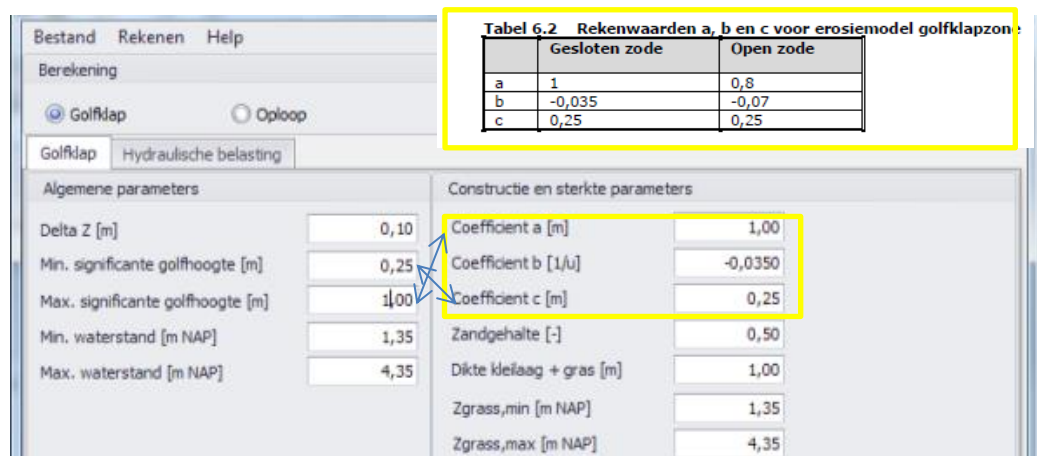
Bestand Rekenen Help

Berekening

Golfklap Oploop

Golfklap Hydraulische belasting

Algemene parameters

| | |
|---|---|
| Delta Z [m] | 0,10 |
| Min. significante golfhoogte [m] | 0,25 |
| Max. significante golfhoogte [m] | 1,00 |
| Min. waterstand [m NAP] | 1,35 |
| Max. waterstand [m NAP] | 4,35 |

Constructie en sterkte parameters

| | |
|---|---|
| Coefficient a [m] | 1,00 |
| Coefficient b [1/u] | -0,0350 |
| Coefficient c [m] | 0,25 |
| Zandgehalte [-] | 0,50 |
| Dikte kleilaag + gras [m] | 1,00 |
| Zgrass,min [m NAP] | 1,35 |
| Zgrass,max [m NAP] | 4,35 |

Tabel 6.2 Rekenwaarden a, b en c voor erosiemodel golfklapzone

| | Gesloten zode | Open zode |
|---|---|---|
| a | 1 | 0,8 |
| b | -0,035 | -0,07 |
| c | 0,25 | 0,25 |